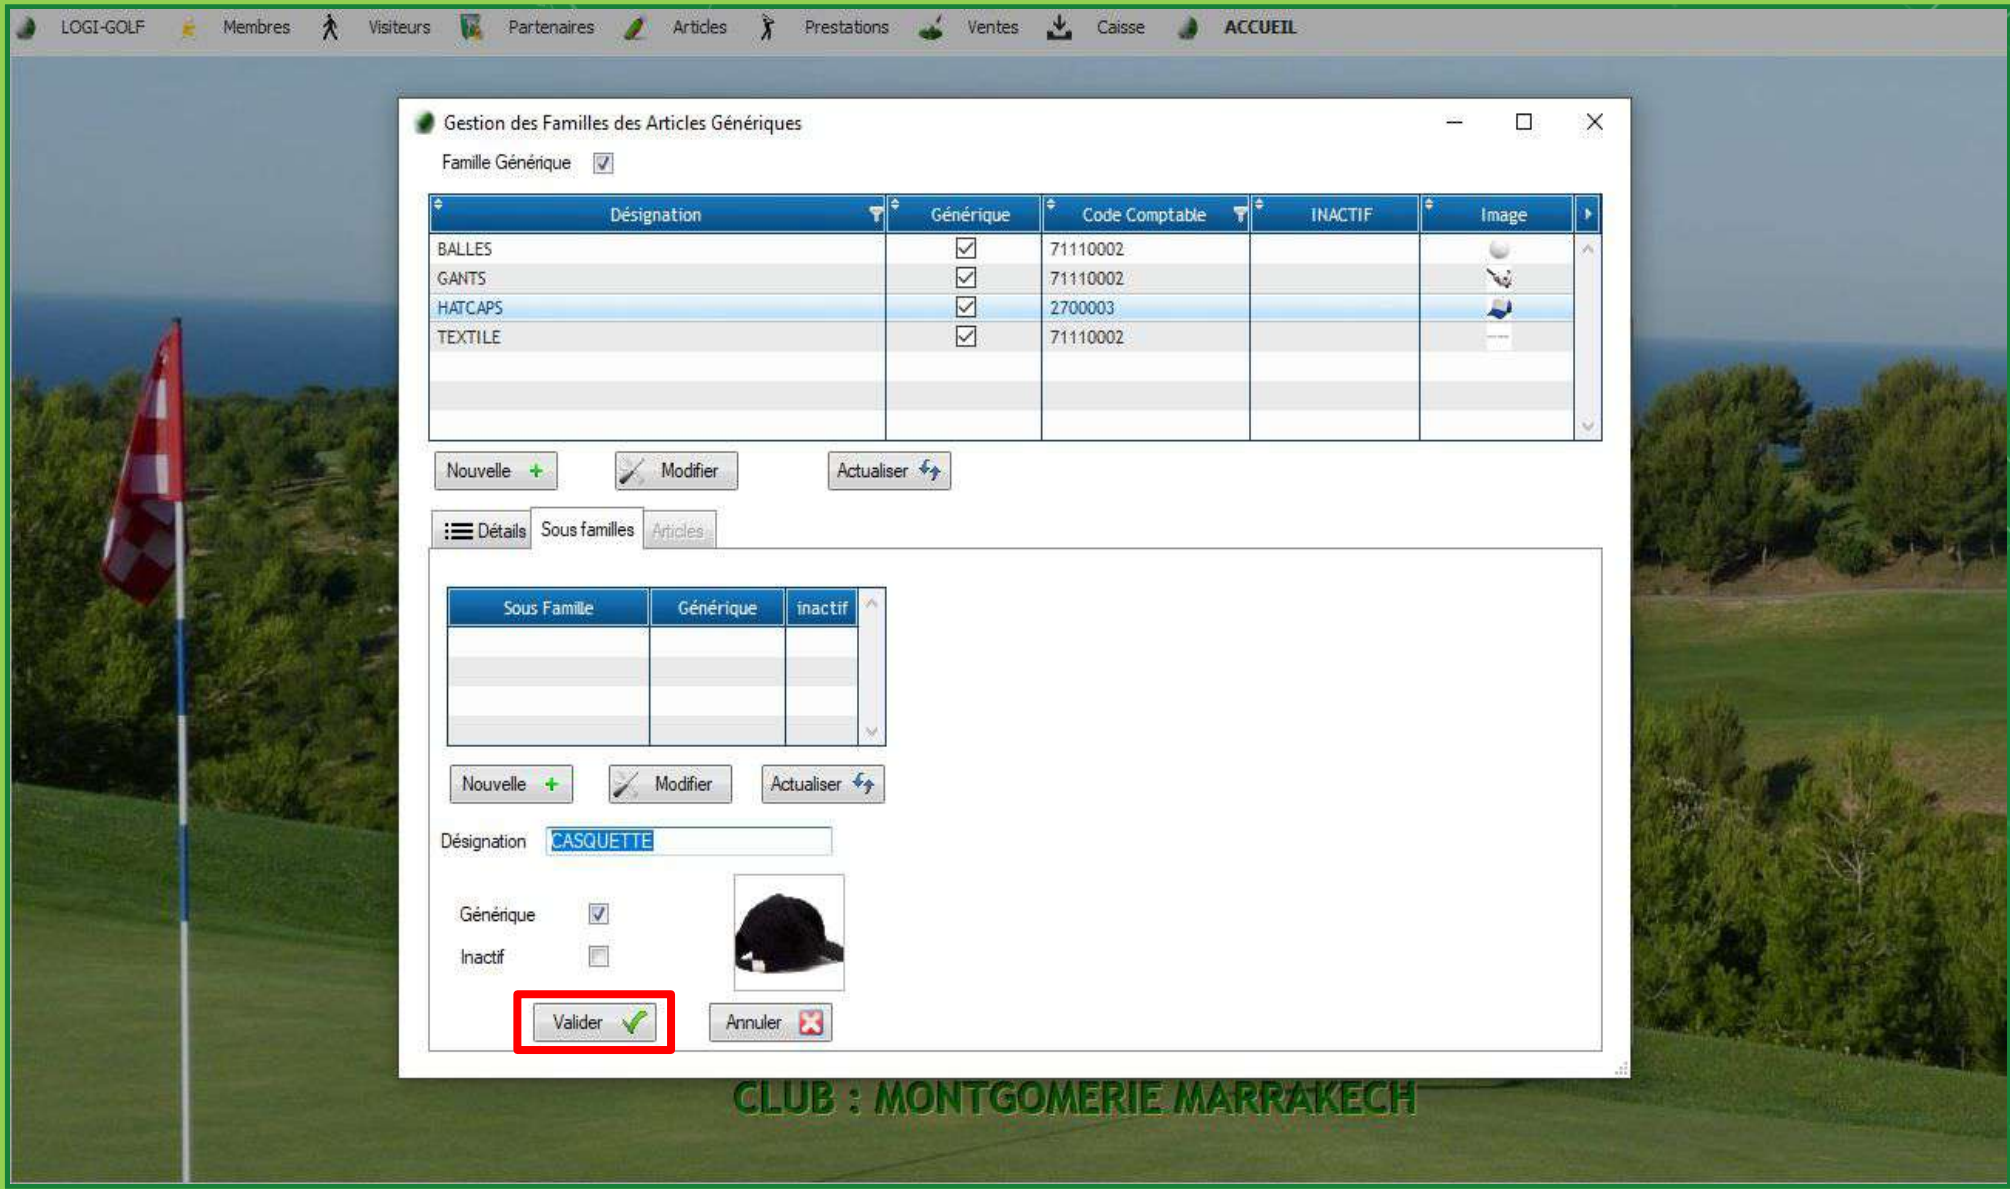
LOGI-GOLF Membres Visiteurs Partenaires Articles Prestations Ventes Caisse ACCUEIL

Gestion des Familles des Articles Génériques

Famille Générique

| Désignation | Générique | Code Comptable | INACTIF | Image |
|---|---|---|---|---|
| BALLES | ☑ | 71110002 | | |
| GANTS | ☑ | 71110002 | | |
| HATCAPS | ☑ | 2700003 | | |
| TEXTILE | ☑ | 71110002 | | |

Nouvelle + Modifier Actualiser

Détails Sous familles Articles

| Sous Famille | Générique | inactif |
|---|---|---|

Nouvelle + Modifier Actualiser

Désignation CASQUETTE

Générique

Inactif

Valider Annuler

CLUB : MONTGOMERIE MARRAKECH